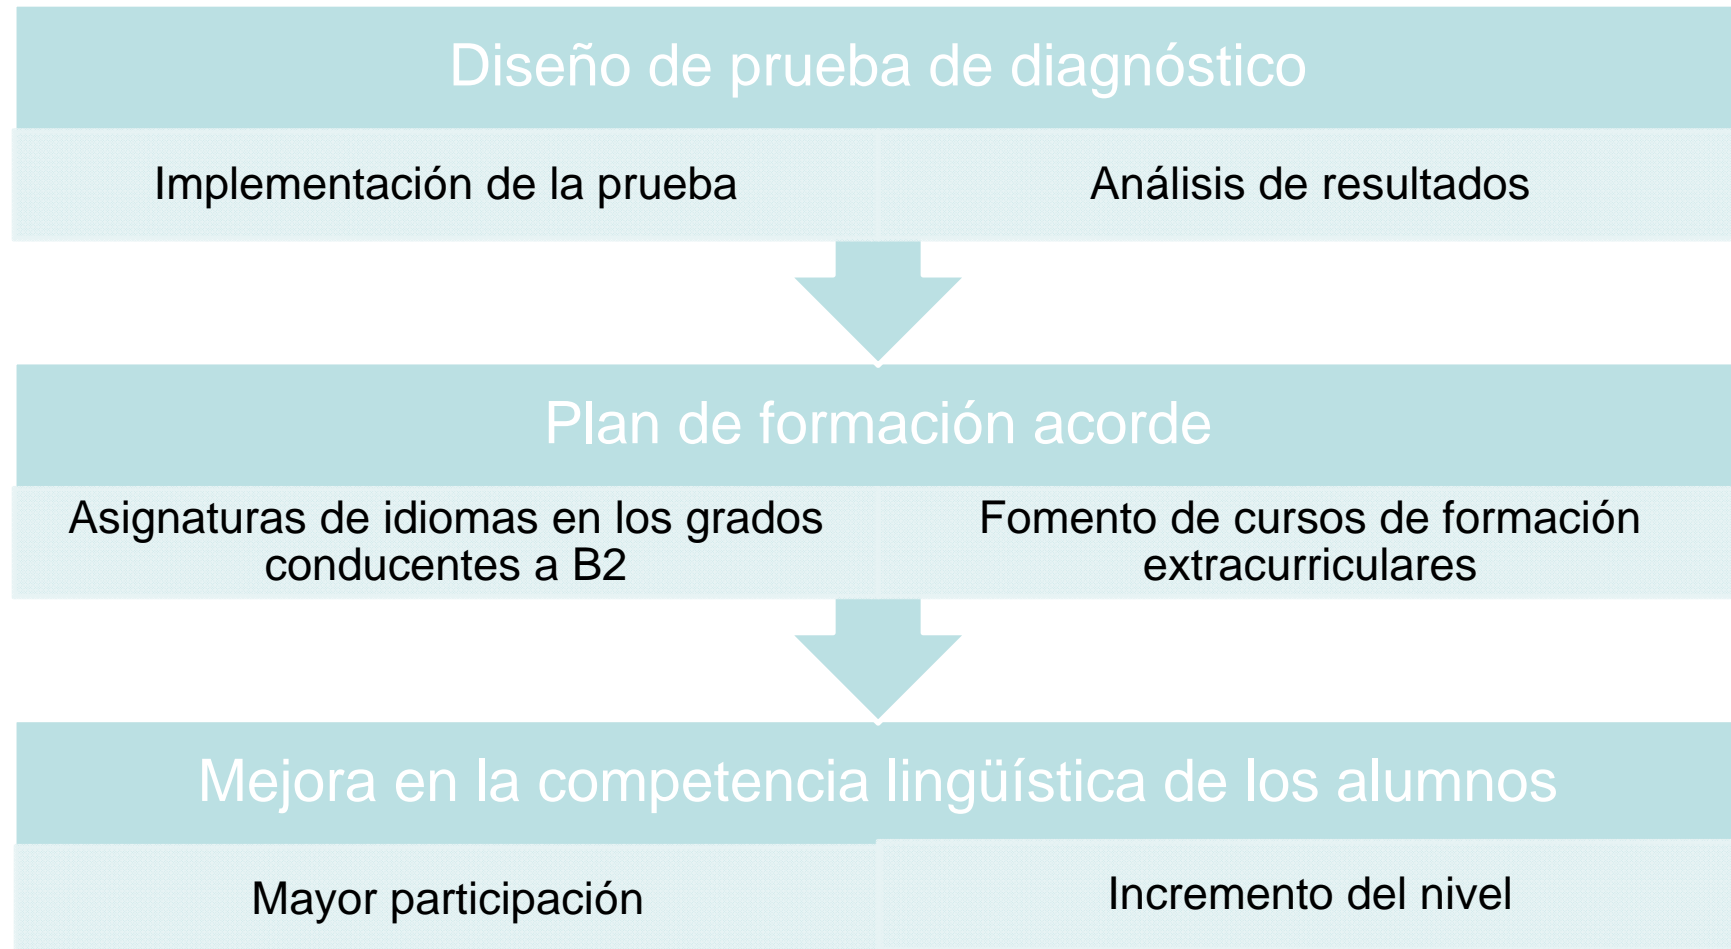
Diseño de prueba de diagnóstico

Implementación de la prueba

Análisis de resultados

Plan de formación acorde

Asignaturas de idiomas en los grados conducentes a B2

Fomento de cursos de formación extracurriculares

Mejora en la competencia lingüística de los alumnos

Mayor participación

Incremento del nivel